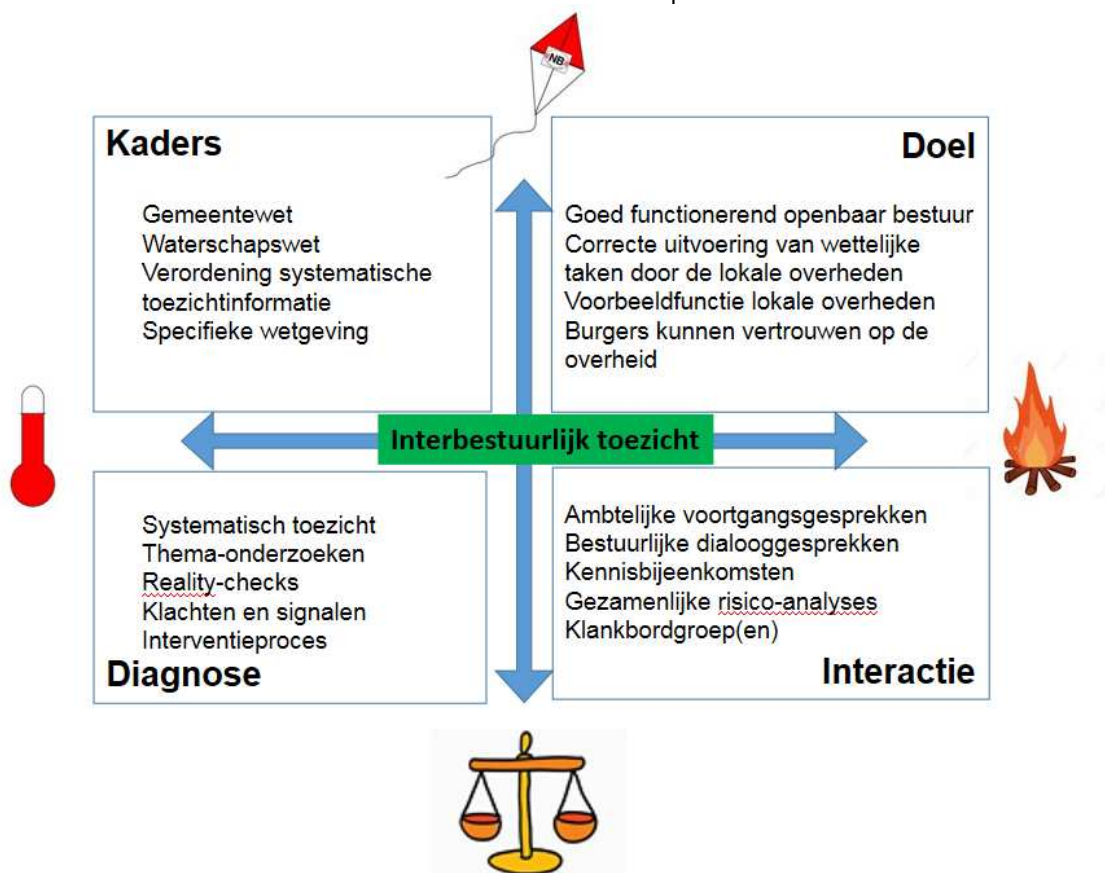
NB

Kaders

Gemeentewet
Waterschapswet
Verordening systematische toezichtinformatie
Specifieke wetgeving

Doel

Goed functionerend openbaar bestuur
Correcte uitvoering van wettelijke taken door de lokale overheden
Voorbeeldfunctie lokale overheden
Burgers kunnen vertrouwen op de overheid

Interbestuurlijk toezicht

Systematisch toezicht
Thema-onderzoeken
Reality-checks
Klachten en signalen
Interventieproces

Diagnose

Ambtelijke voortgangsgesprekken
Bestuurlijke dialooggesprekken
Kennisbijeenkomsten
Gezamenlijke risico-analyses
Klankbordgroep(en)

Interactie